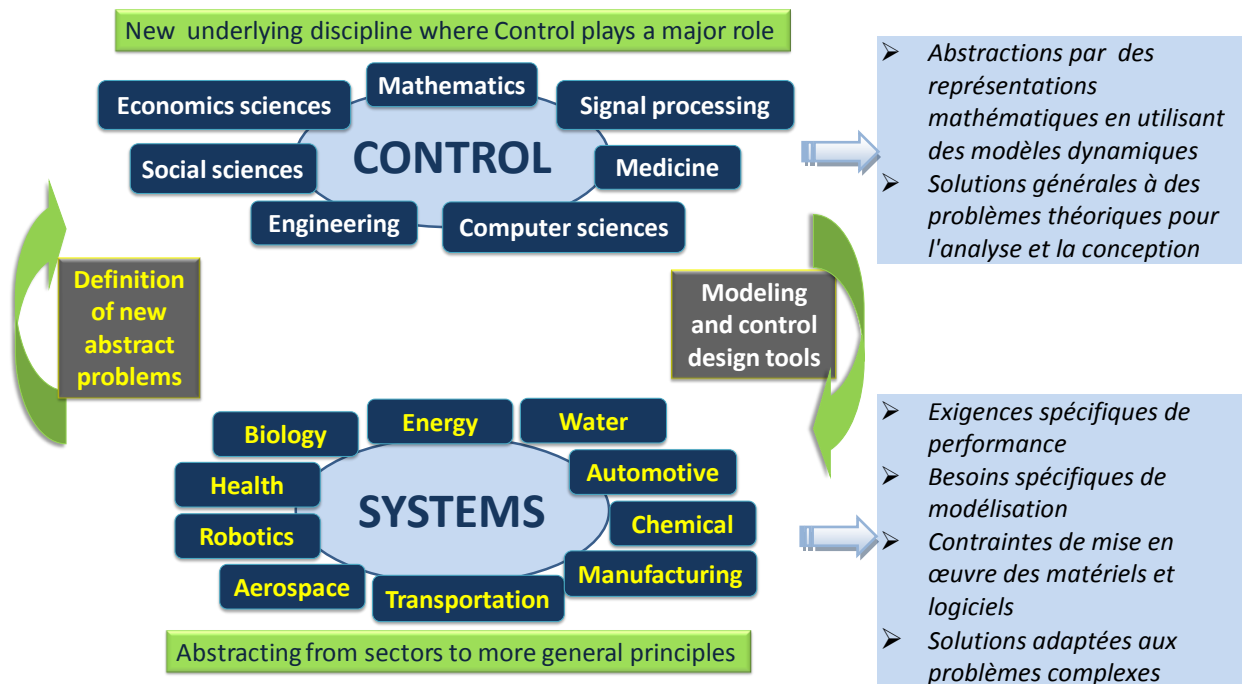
New underlying discipline where Control plays a major role

Mathematics
Economics sciences
Signal processing
CONTROL
Social sciences
Medicine
Engineering
Computer sciences

➢ Abstractions par des représentations mathématiques en utilisant des modèles dynamiques
➢ Solutions générales à des problèmes théoriques pour l'analyse et la conception

Definition of new abstract problems

Modeling and control design tools

Biology
Energy
Water
Automotive
Health
SYSTEMS
Chemical
Robotics
Manufacturing
Aerospace
Transportation

➢ Exigences spécifiques de performance
➢ Besoins spécifiques de modélisation
➢ Contraintes de mise en œuvre des matériels et logiciels
➢ Solutions adaptées aux problèmes complexes

Abstracting from sectors to more general principles